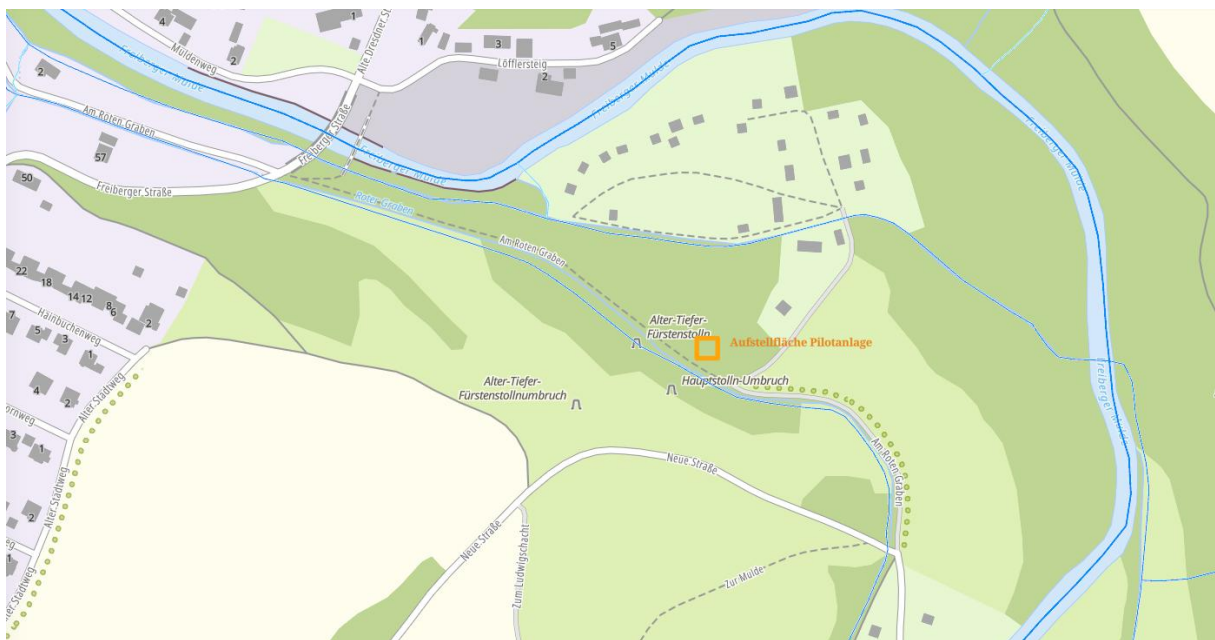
4
1
Muldenweg
2
Alte Dresdner St
1
3
5
Löfflersteig
2
2
Freiberger Mulde
Am Roten Graben
57
Freiberger Straße
Freiberger Mulde
50
Freiberger Straße
Roter Graben
Am Roten Graben
22
18
14
12
8
6
2
7
Hainbuchenweg
5
3
1
Alter Stadtweg
4
2
Dornweg
3
1
Alter Stadtweg
2
1
Alter Stadtweg
Alter-Tiefer-Fürstenstolln
Aufstellfläche Pilotanlage
Alter-Tiefer-Fürstenstollnumbruch
Hauptstolln-Umbruch
Am Roten Graben
Neue Straße
Neue Straße
Zum Ludwigschacht
Zur Mulde
Freiberger Mulde
Freiberger Mulde